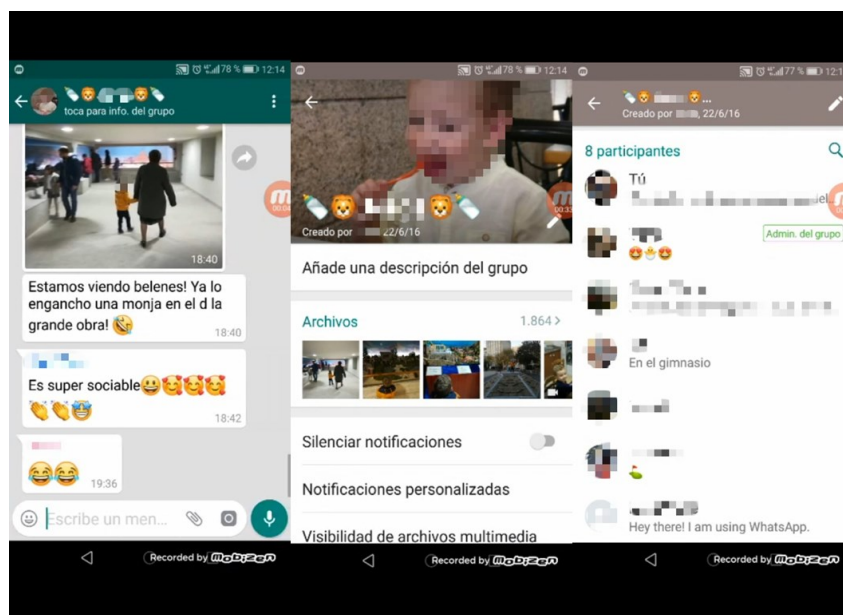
78 % 12:14

toca para info. del grupo

18:40

Estamos viendo belenes! Ya lo engancho una monja en el d la grande obra! 😂

18:40

Es super sociable😀🥰🥰🥰 👏👏🤩

18:42

😂😂

19:36

Escribe un men...

Recorded by Mobizen

78 % 12:14

Creado por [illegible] 22/6/16

Añade una descripción del grupo

Archivos

1.864 >

Silenciar notificaciones

Notificaciones personalizadas

Visibilidad de archivos multimedia

Recorded by Mobizen

77 % 12:1

Creado por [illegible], 22/6/16

8 participantes

Tú

Admin. del grupo

En el gimnasio

Hey there! I am using WhatsApp.

Recorded by Mobizen